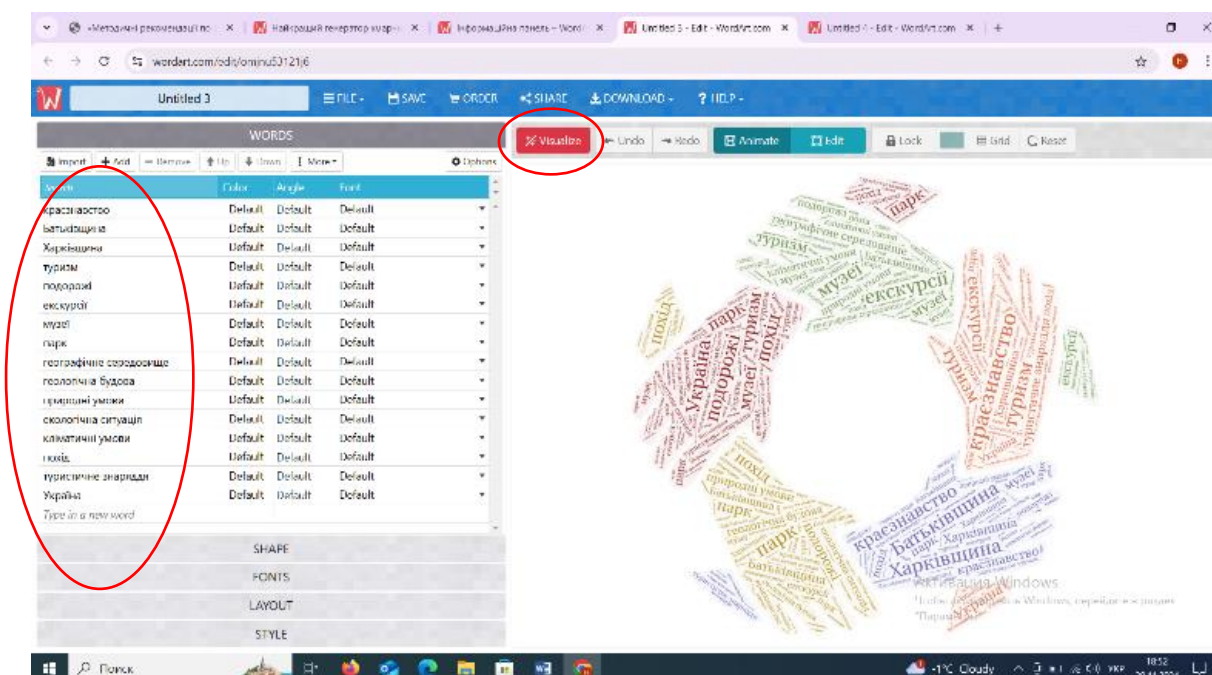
«Методичні рекомендації по | Найкращий генератор хмар | Інформаційна панель – Word | Untitled 3 - Edit - WordArt.com | Untitled 4 - Edit - WordArt.com

wordart.com/edit/omjnu53121j6

Untitled 3

FILE | SAVE | ORDER | SHARE | DOWNLOAD | HELP

WORDS

Import | Add | Remove | Up | Down | More | Options

Visualize | Undo | Redo | Animate | Edit | Lock | Grid | Reset

| Words | Color | Angle | Font |
|---|---|---|---|
| краєзнавство | Default | Default | Default |
| Батьківщина | Default | Default | Default |
| Харківщина | Default | Default | Default |
| туризм | Default | Default | Default |
| подорожі | Default | Default | Default |
| екскурсії | Default | Default | Default |
| музеї | Default | Default | Default |
| парк | Default | Default | Default |
| географічне середовище | Default | Default | Default |
| геологічна будова | Default | Default | Default |
| природні умови | Default | Default | Default |
| екологічна ситуація | Default | Default | Default |
| кліматичні умови | Default | Default | Default |
| похід | Default | Default | Default |
| туристичне знаряддя | Default | Default | Default |
| Україна | Default | Default | Default |

Type in a new word

SHAPE

FONTS

LAYOUT

STYLE

парк туризм музеї екскурсії похід Україна подорожі краєзнавство туризм екскурсії похід природні умови парк Батьківщина Харківщина краєзнавство Україна

Активация Windows
Чтобы активировать Windows, перейдите в раздел "Параметры".

Поиск

-1°C Cloudy УКР 10:52